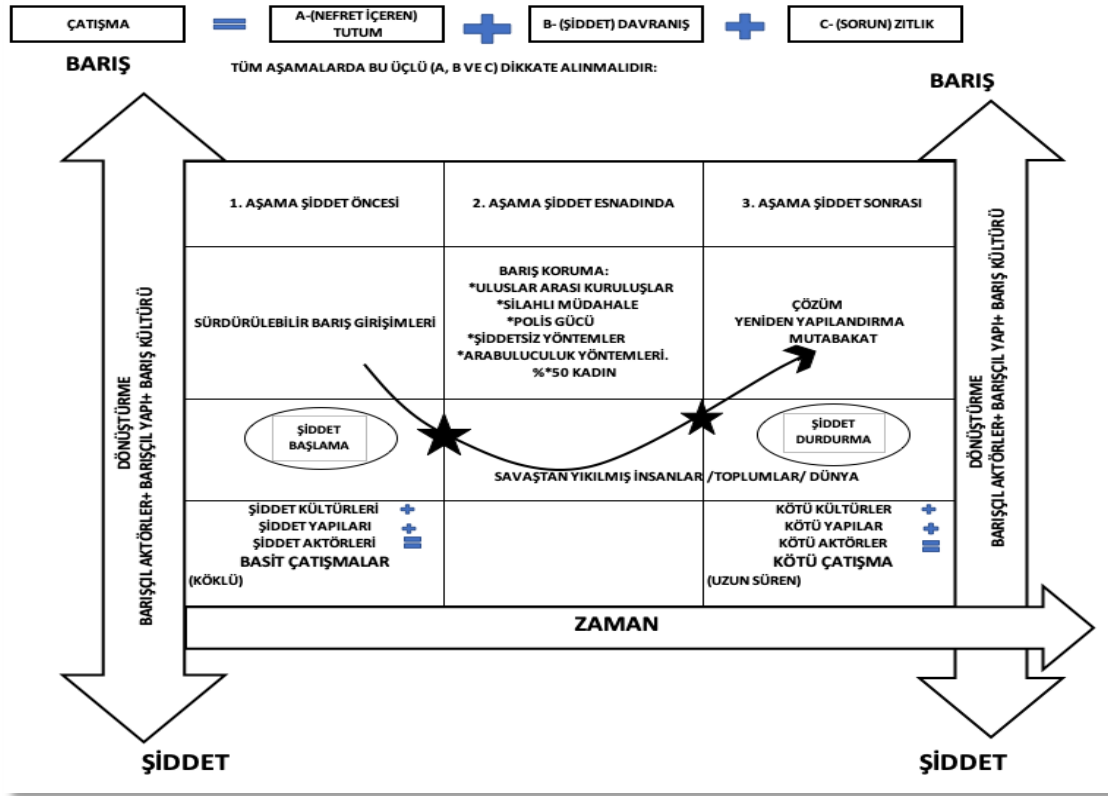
ÇATIŞMA = A-(NEFRET İÇEREN) TUTUM + B- (ŞİDDET) DAVRANIŞ + C- (SORUN) ZITLIK

BARIŞ

TÜM AŞAMALARDA BU ÜÇLÜ (A, B VE C) DİKKATE ALINMALIDIR:

BARIŞ

| 1. AŞAMA ŞİDDET ÖNCESİ | 2. AŞAMA ŞİDDET ESNADINDA | 3. AŞAMA ŞİDDET SONRASI |
|---|---|---|
| SÜRDÜRÜLEBİLİR BARIŞ GİRİŞİMLERİ | BARIŞ KORUMA: *ULUSLAR ARASI KURULUŞLAR *SİLAHLI MÜDAHALE *POLİS GÜCÜ *ŞİDDETSİZ YÖNTEMLER *ARABULUCULUK YÖNTEMLERİ. %*50 KADIN | ÇÖZÜM YENİDEN YAPILANDIRMA MUTABAKAT |
| ŞİDDET BAŞLAMA | SAVAŞTAN YIKILMIŞ İNSANLAR /TOPLUMLAR/ DÜNYA | ŞİDDET DURDURMA |
| ŞİDDET KÜLTÜRLERİ + ŞİDDET YAPILARI + ŞİDDET AKTÖRLERİ = BASİT ÇATIŞMALAR (KÖKLÜ) | | KÖTÜ KÜLTÜRLER + KÖTÜ YAPILAR + KÖTÜ AKTÖRLER = KÖTÜ ÇATIŞMA (UZUN SÜREN) |

DÖNÜŞTÜRME BARIŞÇIL AKTÖRLER+ BARIŞÇIL YAPI+ BARIŞ KÜLTÜRÜ

DÖNÜŞTÜRME BARIŞÇIL AKTÖRLER+ BARIŞÇIL YAPI+ BARIŞ KÜLTÜRÜ

ZAMAN

ŞİDDET

ŞİDDET